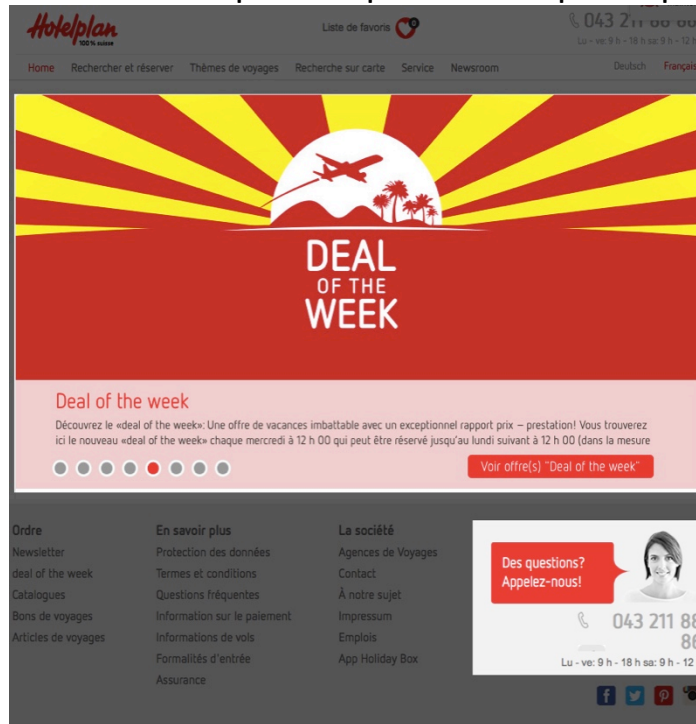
Hotelplan
100% suisse

Liste de favoris 0

043 211 88 86
Lu - ve: 9 h - 18 h sa: 9 h - 12 h

Home Rechercher et réserver Thèmes de voyages Recherche sur carte Service Newsroom

Deutsch Français

DEAL OF THE WEEK

Deal of the week

Découvrez le «deal of the week»: Une offre de vacances imbattable avec un exceptionnel rapport prix – prestation! Vous trouverez ici le nouveau «deal of the week» chaque mercredi à 12 h 00 qui peut être réservé jusqu'au lundi suivant à 12 h 00 (dans la mesure

Voir offre(s) "Deal of the week"

Ordre
Newsletter
deal of the week
Catalogues
Bons de voyages
Articles de voyages

En savoir plus
Protection des données
Termes et conditions
Questions fréquentes
Information sur le paiement
Informations de vols
Formalités d'entrée
Assurance

La société
Agences de Voyages
Contact
À notre sujet
Impressum
Emplois
App Holiday Box

Des questions? Appelez-nous!

043 211 88 86
Lu - ve: 9 h - 18 h sa: 9 h - 12